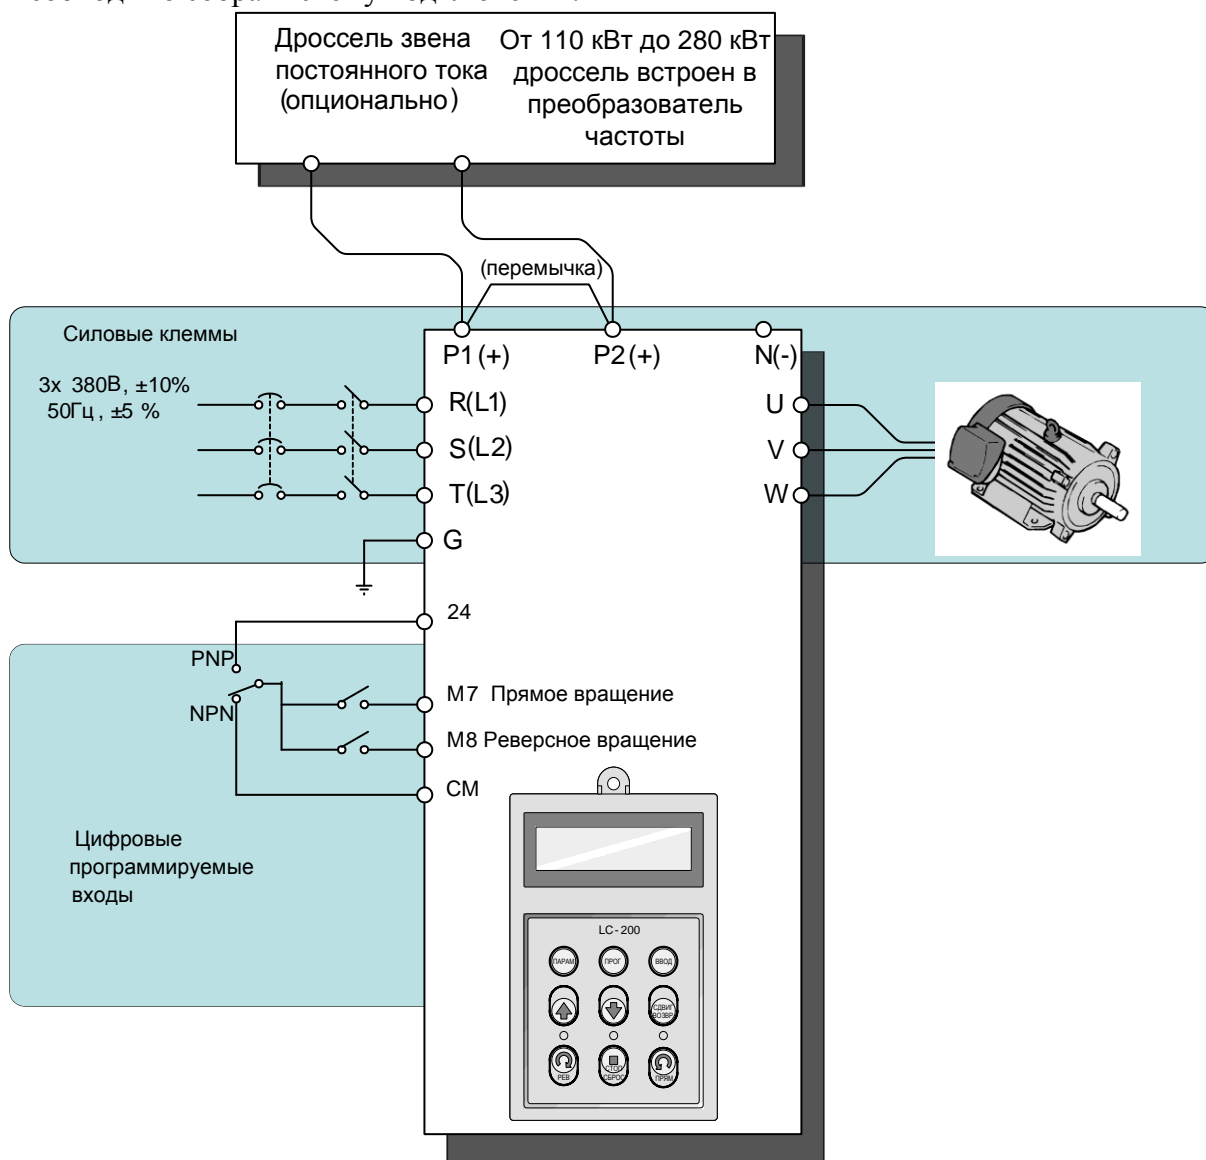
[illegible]

Дроссель звена постоянного тока (опционально)

От 110 кВт до 280 кВт дроссель встроен в преобразователь частоты

(перемычка)

Силовые клеммы

P1(+)

P2(+)

N(-)

3х 380В, ±10%
50Гц, ±5 %

R(L1)

S(L2)

T(L3)

G

U

V

W

24

PNP

NPN

M7 Прямое вращение

M8 Реверсное вращение

CM

Цифровые программируемые входы

LC-200

ПАРАМ

ПРОГ

ВВОД

СДВИГ ВОЗВР

РЕВ

СТОП СБРОС

ПРЯМ